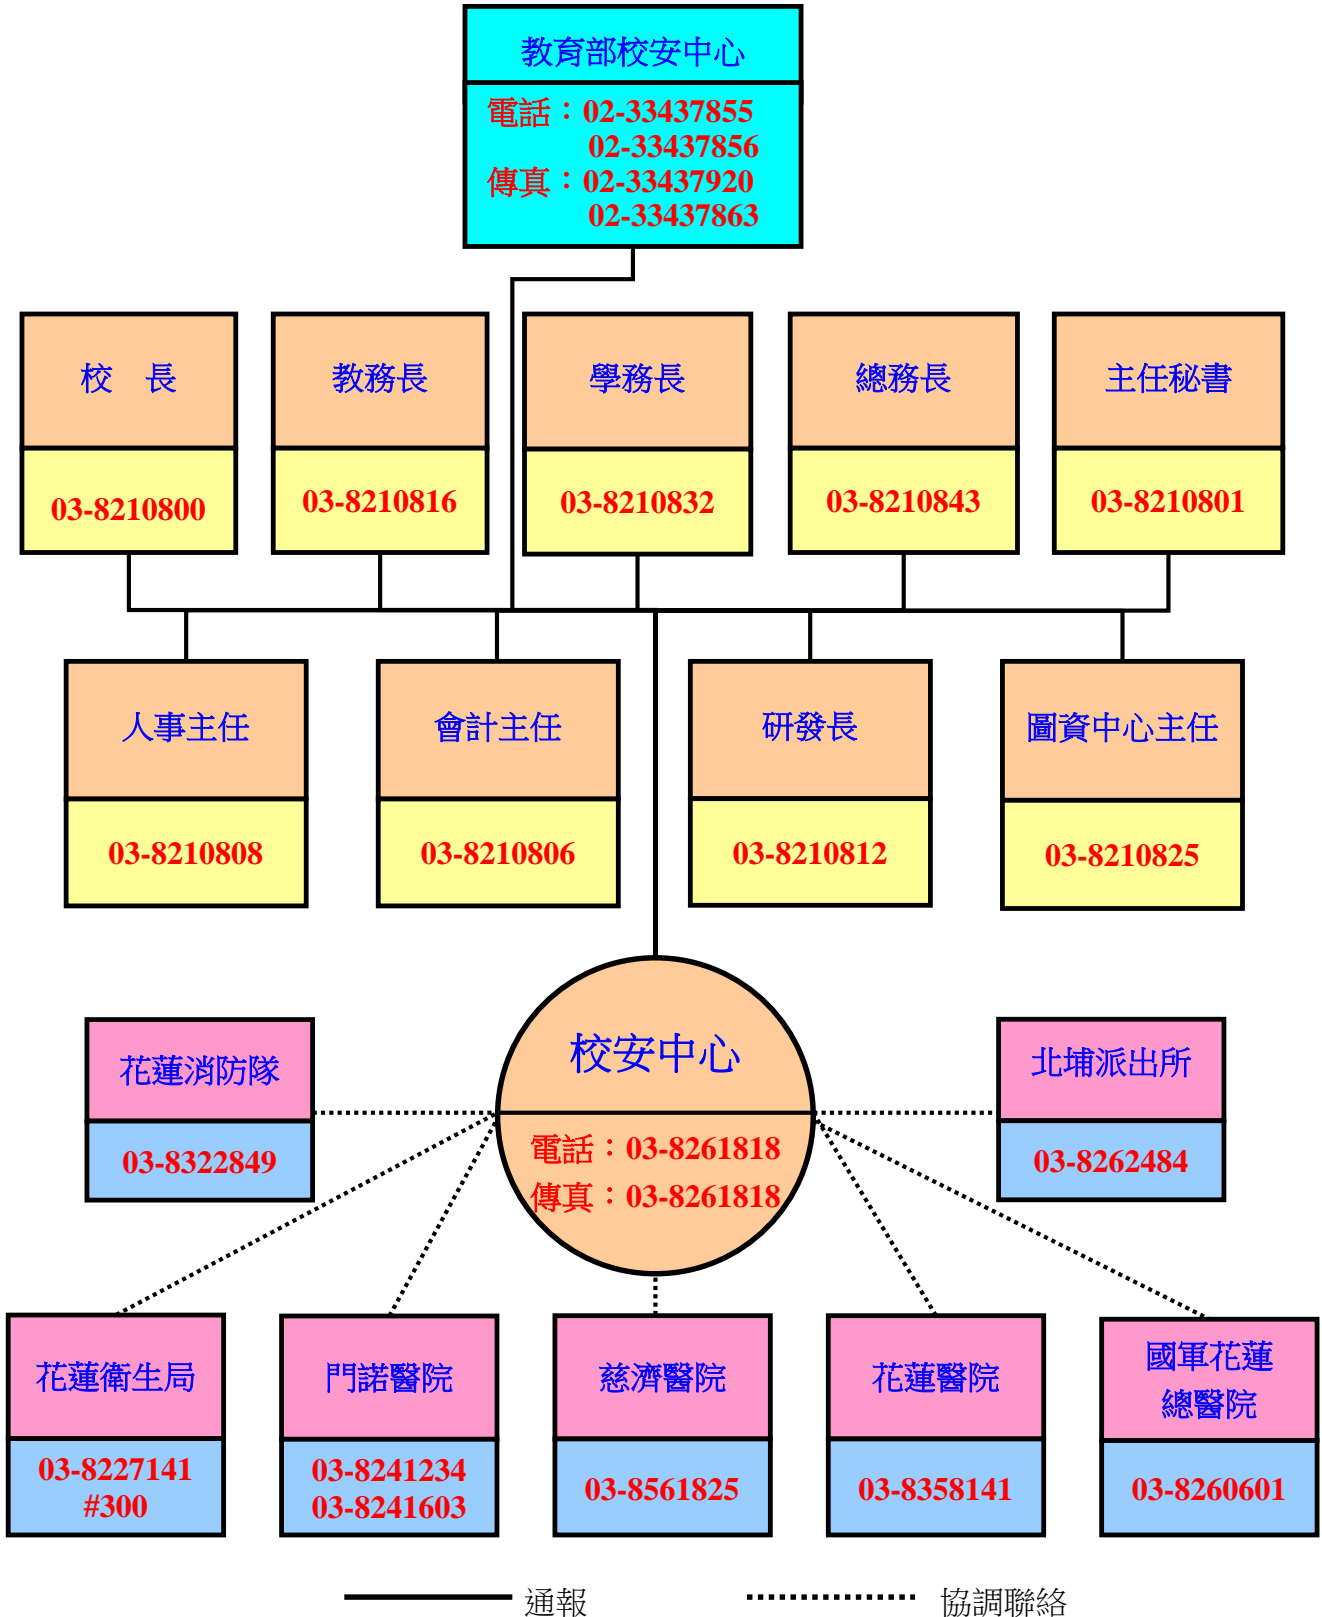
教育部校安中心

電話：02-33437855
02-33437856
傳真：02-33437920
02-33437863

校　長
03-8210800

教務長
03-8210816

學務長
03-8210832

總務長
03-8210843

主任秘書
03-8210801

人事主任
03-8210808

會計主任
03-8210806

研發長
03-8210812

圖資中心主任
03-8210825

花蓮消防隊
03-8322849

校安中心
電話：03-8261818
傳真：03-8261818

北埔派出所
03-8262484

花蓮衛生局
03-8227141
#300

門諾醫院
03-8241234
03-8241603

慈濟醫院
03-8561825

花蓮醫院
03-8358141

國軍花蓮總醫院
03-8260601

通報　協調聯絡